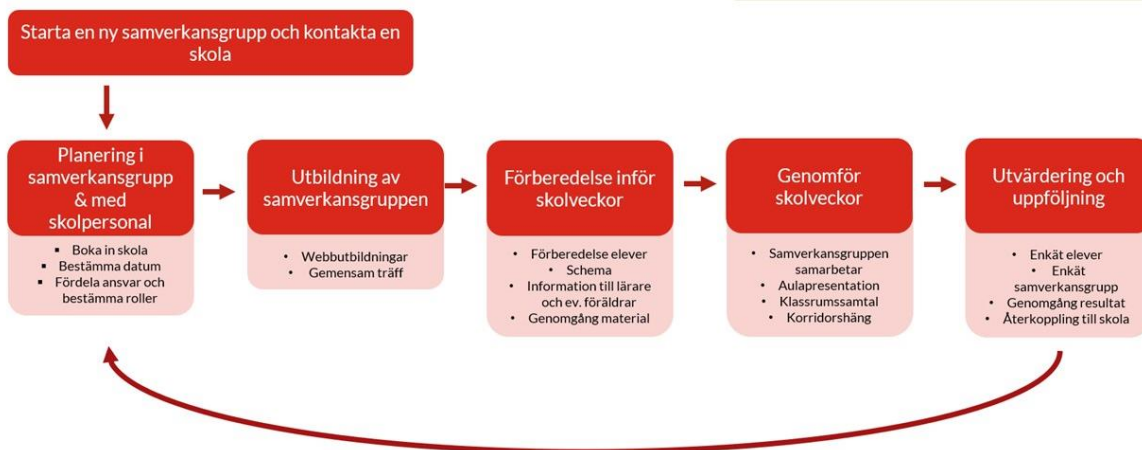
Starta en ny samverkansgrupp och kontakta en skola

Planering i samverkansgrupp & med skolpersonal

- Boka in skola
- Bestämma datum
- Fördela ansvar och bestämma roller

Utbildning av samverkansgruppen

- Webbutbildningar
- Gemensam träff

Förberedelse inför skolveckor

- Förberedelse elever
- Schema
- Information till lärare och ev. föräldrar
- Genomgång material

Genomför skolveckor

- Samverkansgruppen samarbetar
- Aulapresentation
- Klassrumssamtal
- Korridorshäng

Utvärdering och uppföljning

- Enkät elever
- Enkät samverkansgrupp
- Genomgång resultat
- Återkoppling till skola